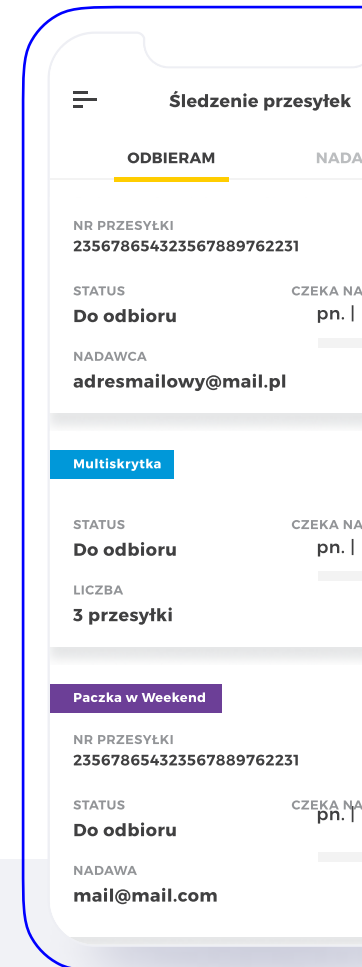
Śledzenie przesyłek

ODBIERAM NADA

NR PRZESYŁKI
2356786543235678897622​31

STATUS
Do odbioru

CZEKA NA
pn. |

NADAWCA
adresmailowy@mail.pl

Multiskrytka

STATUS
Do odbioru

CZEKA NA
pn. |

LICZBA
3 przesyłki

Paczka w Weekend

NR PRZESYŁKI
2356786543235678897622​31

STATUS
Do odbioru

CZEKA NA
pn. |

NADAWA
mail@mail.com